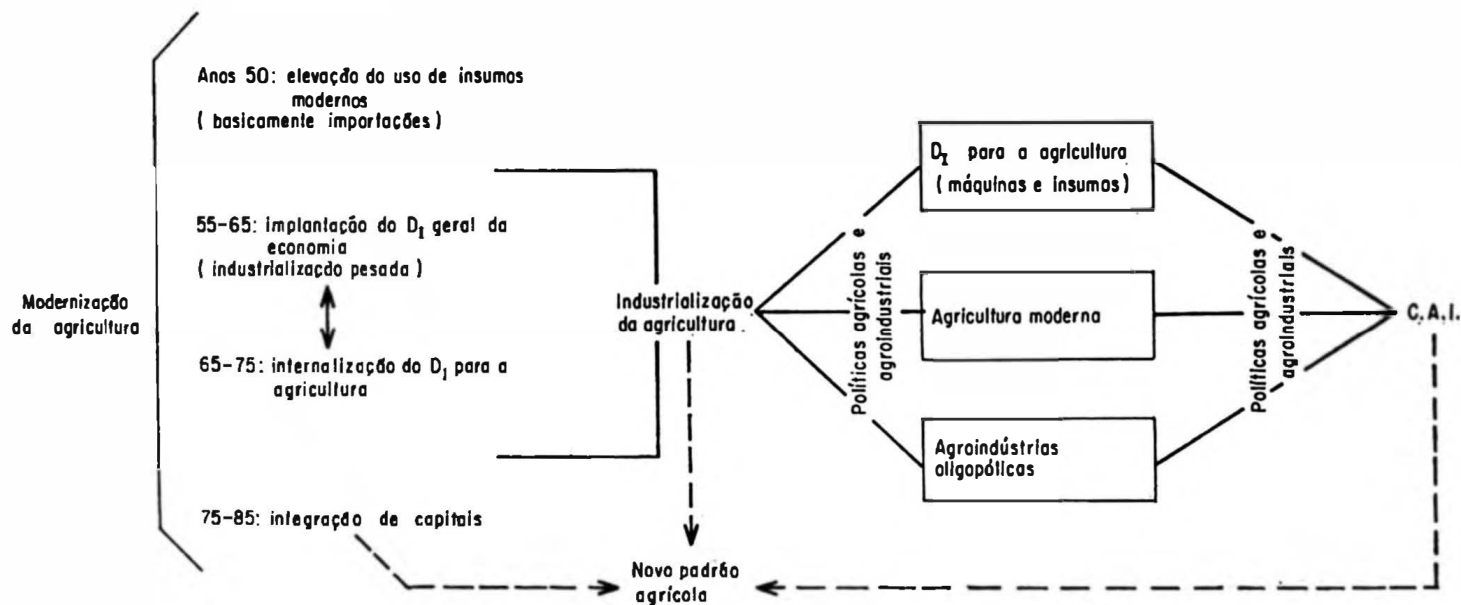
Modernização da agricultura

Anos 50: elevação do uso de insumos modernos
( basicamente importações )

55-65: implantação do $D_I$ geral da economia
( industrialização pesada )

65-75: internalização do $D_I$ para a agricultura

75-85: integração de capitais

Industrialização da agricultura

Políticas agrícolas e agroindustriais

$D_I$ para a agricultura
( máquinas e insumos )

Agricultura moderna

Agroindústrias oligopólicas

Políticas agrícolas e agroindustriais

C.A.I.

Novo padrão agrícola